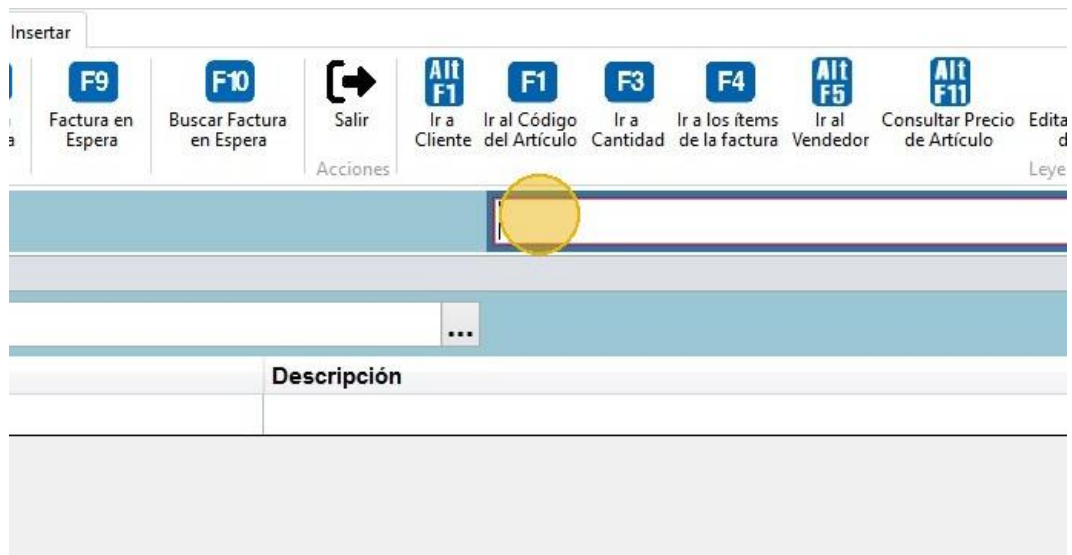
Insertar

F9
Factura en Espera

F10
Buscar Factura en Espera

Salir

Acciones

Alt F1
Ir a Cliente

F1
Ir al Código del Artículo

F3
Ir a Cantidad

F4
Ir a los ítems de la factura

Alt F5
Ir al Vendedor

Alt F11
Consultar Precio de Artículo

Edita d

Leye

...

Descripción